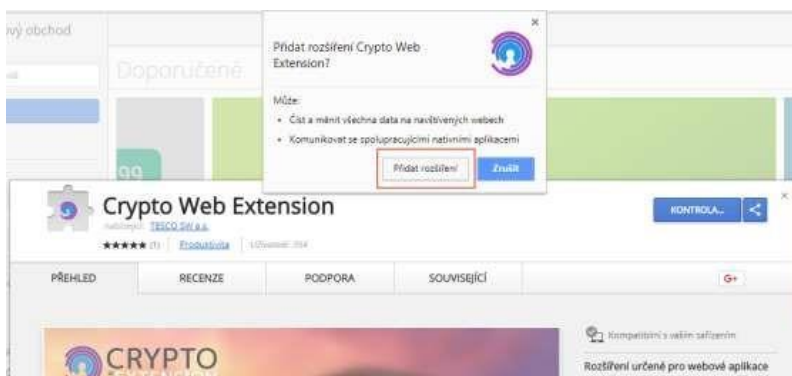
ový obchod

Doporučené

Přidat rozšíření Crypto Web Extension?

Může:

• Číst a měnit všechna data na navštěvovaných webech

• Komunikovat se spolupracujícími nativními aplikacemi

Přidat rozšíření

Zrušit

×

Crypto Web Extension

nabízející: TESCO SW a.s.

★★★★★ (1) | Produktivita | Uživatelé: 354

KONTROLA...

PŘEHLED

RECENZE

PODPORA

SOUVISEJÍCÍ

G+

Kompatibilní s vaším zařízením

Rozšíření určené pro webové aplikace

CRYPTO